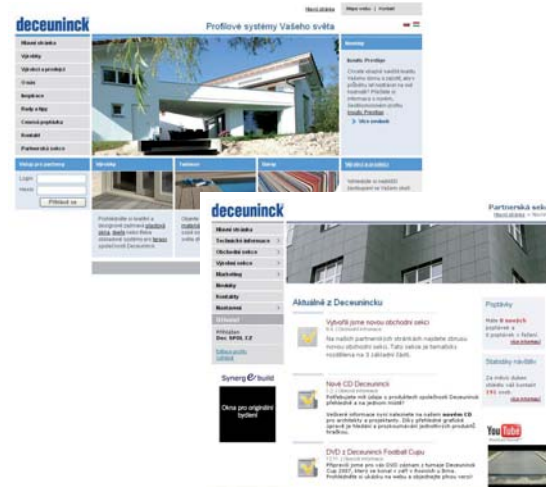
deceuninck
Hlavní stránka | Mapa stránek | Kontakt
Profilové systémy Vašeho světa

Hlavní stránka
Výrobky
Výrobci a prodejci
O nás
Inspirace
Rady a tipy
Cenová poptávka
Kontakt
Partnerská sekce

Vstup pro partnery
Login
Heslo
Přihlásit se

Novinky
Inoutic Prestige
Chcete stejně takové okno, jako máte v katalogu, ale s jiným profilem? Podívejte se na okna v naší nabídce. Přečtěte si informace o systému, technické parametry profilu.
Inoutic Prestige
Více novinek

Výrobky
Terasy
Ploty
Výrobci a prodejci

Prohlédněte si kvalitní a designové partnery plastová okna, dveře nebo další výrobky firmy Deceuninck.

Objevte
Vyhledejte si nejbližší zastoupení ve Vašem okolí

deceuninck
Partnerská sekce
Hlavní stránka

Hlavní stránka
Technické informace
Obchodní sekce
Výrobní sekce
Marketing
Brožury
Kontakty
Nastavení
Odhlásit
Přihlášen
Dec. SPOL CZ
Odhlásit se

Synergy build
Okna pro originální bydlení

Aktuálně z Deceuninku

Vytvořili jsme novou obchodní sekci
Na stránkách partnerských stránkách najdete zbrusu novou obchodní sekci. Tato sekce je tematicky rozdělena na 3 základní části.

Nové CD Deceuninck
Potřebujete mít údaje o produktech společnosti Deceuninck přehledně a na jednom místě?
Veškeré informace nyní naleznete na našem novém CD pro architekty a projektanty.

DVD z Deceuninck Football Cupu
Připravili jsme pro vás DVD záznam z turnaje Deceuninck Cup 2007, který se konal v září v Rosicích u Brna.

Poptávky
Máte 8 nových poptávek.
více informací

Statistiky návštěv
Za minulý měsíc stránky váš kontakt 191 krát.
více informací

YouTube